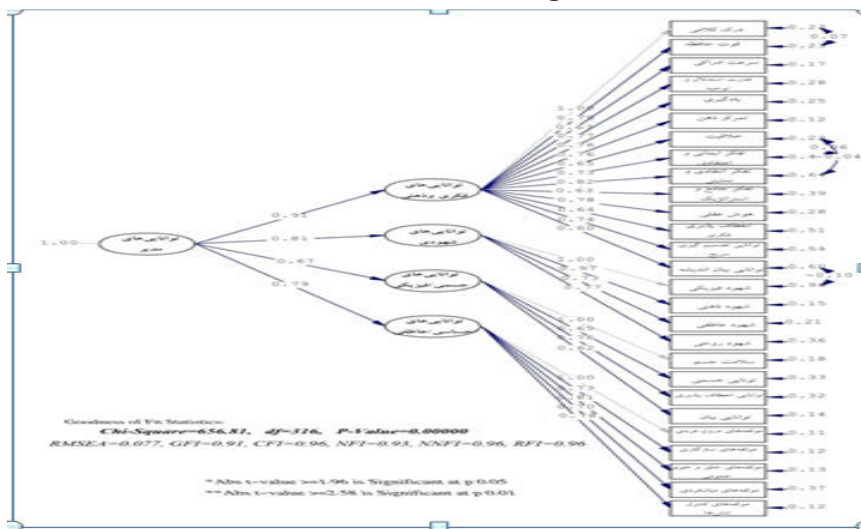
1.00

توانایی‌های مدیر

0.91

0.81

0.67

0.79

توانایی‌های فکری و ذهنی

توانایی‌های شهودی

توانایی‌های جسمی-فیزیکی

توانایی‌های حسی-عاطفی

1.00

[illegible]

1.00

0.97

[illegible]

0.77

1.00

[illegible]

1.00

0.73

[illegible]

0.79

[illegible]

0.22

0.07

0.27

0.17

0.28

0.25

0.12

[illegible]

0.06

0.04

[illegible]

0.39

0.28

0.51

0.54

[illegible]

0.10

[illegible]

0.15

0.21

0.36

0.18

0.33

0.32

0.14

0.11

0.12

0.13

0.37

0.12

Goodness of Fit Statistics:

Chi-Square=656.81, df=316, P-Value=0.00000

RMSEA=0.077, GFI=0.91, CFI=0.96, NFI=0.93, NNFI=0.96, RFI=0.96

* Abs t-value >=1.96 is Significant at p 0.05

** Abs t-value >=2.58 is Significant at p 0.01